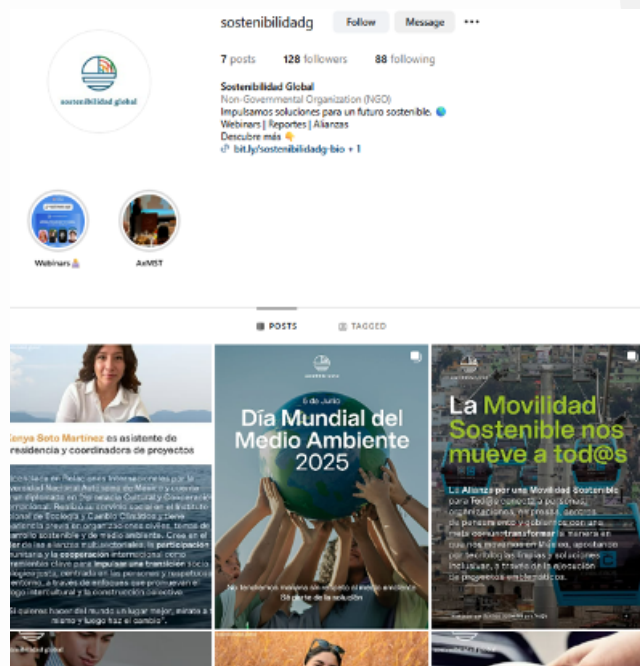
sostenibilidadg Follow Message ···

7 posts 128 followers 88 following

Sostenibilidad Global
Non-Governmental Organization (NGO)
Impulsamos soluciones para un futuro sostenible. 🌏
Webinars | Reportes | Alianzas
Descubre más 👇
bit.ly/sostenibilidadg-bio + 1

sostenibilidad global

Webinars
AeMST

POSTS TAGGED

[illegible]enya Soto Martínez es asistente de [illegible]residencia y coordinadora de proyectos

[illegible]

6 de Junio
Día Mundial del Medio Ambiente 2025

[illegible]

La Movilidad Sostenible nos mueve a tod@s

La Alianza por una Movilidad Sostenible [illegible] transformar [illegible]